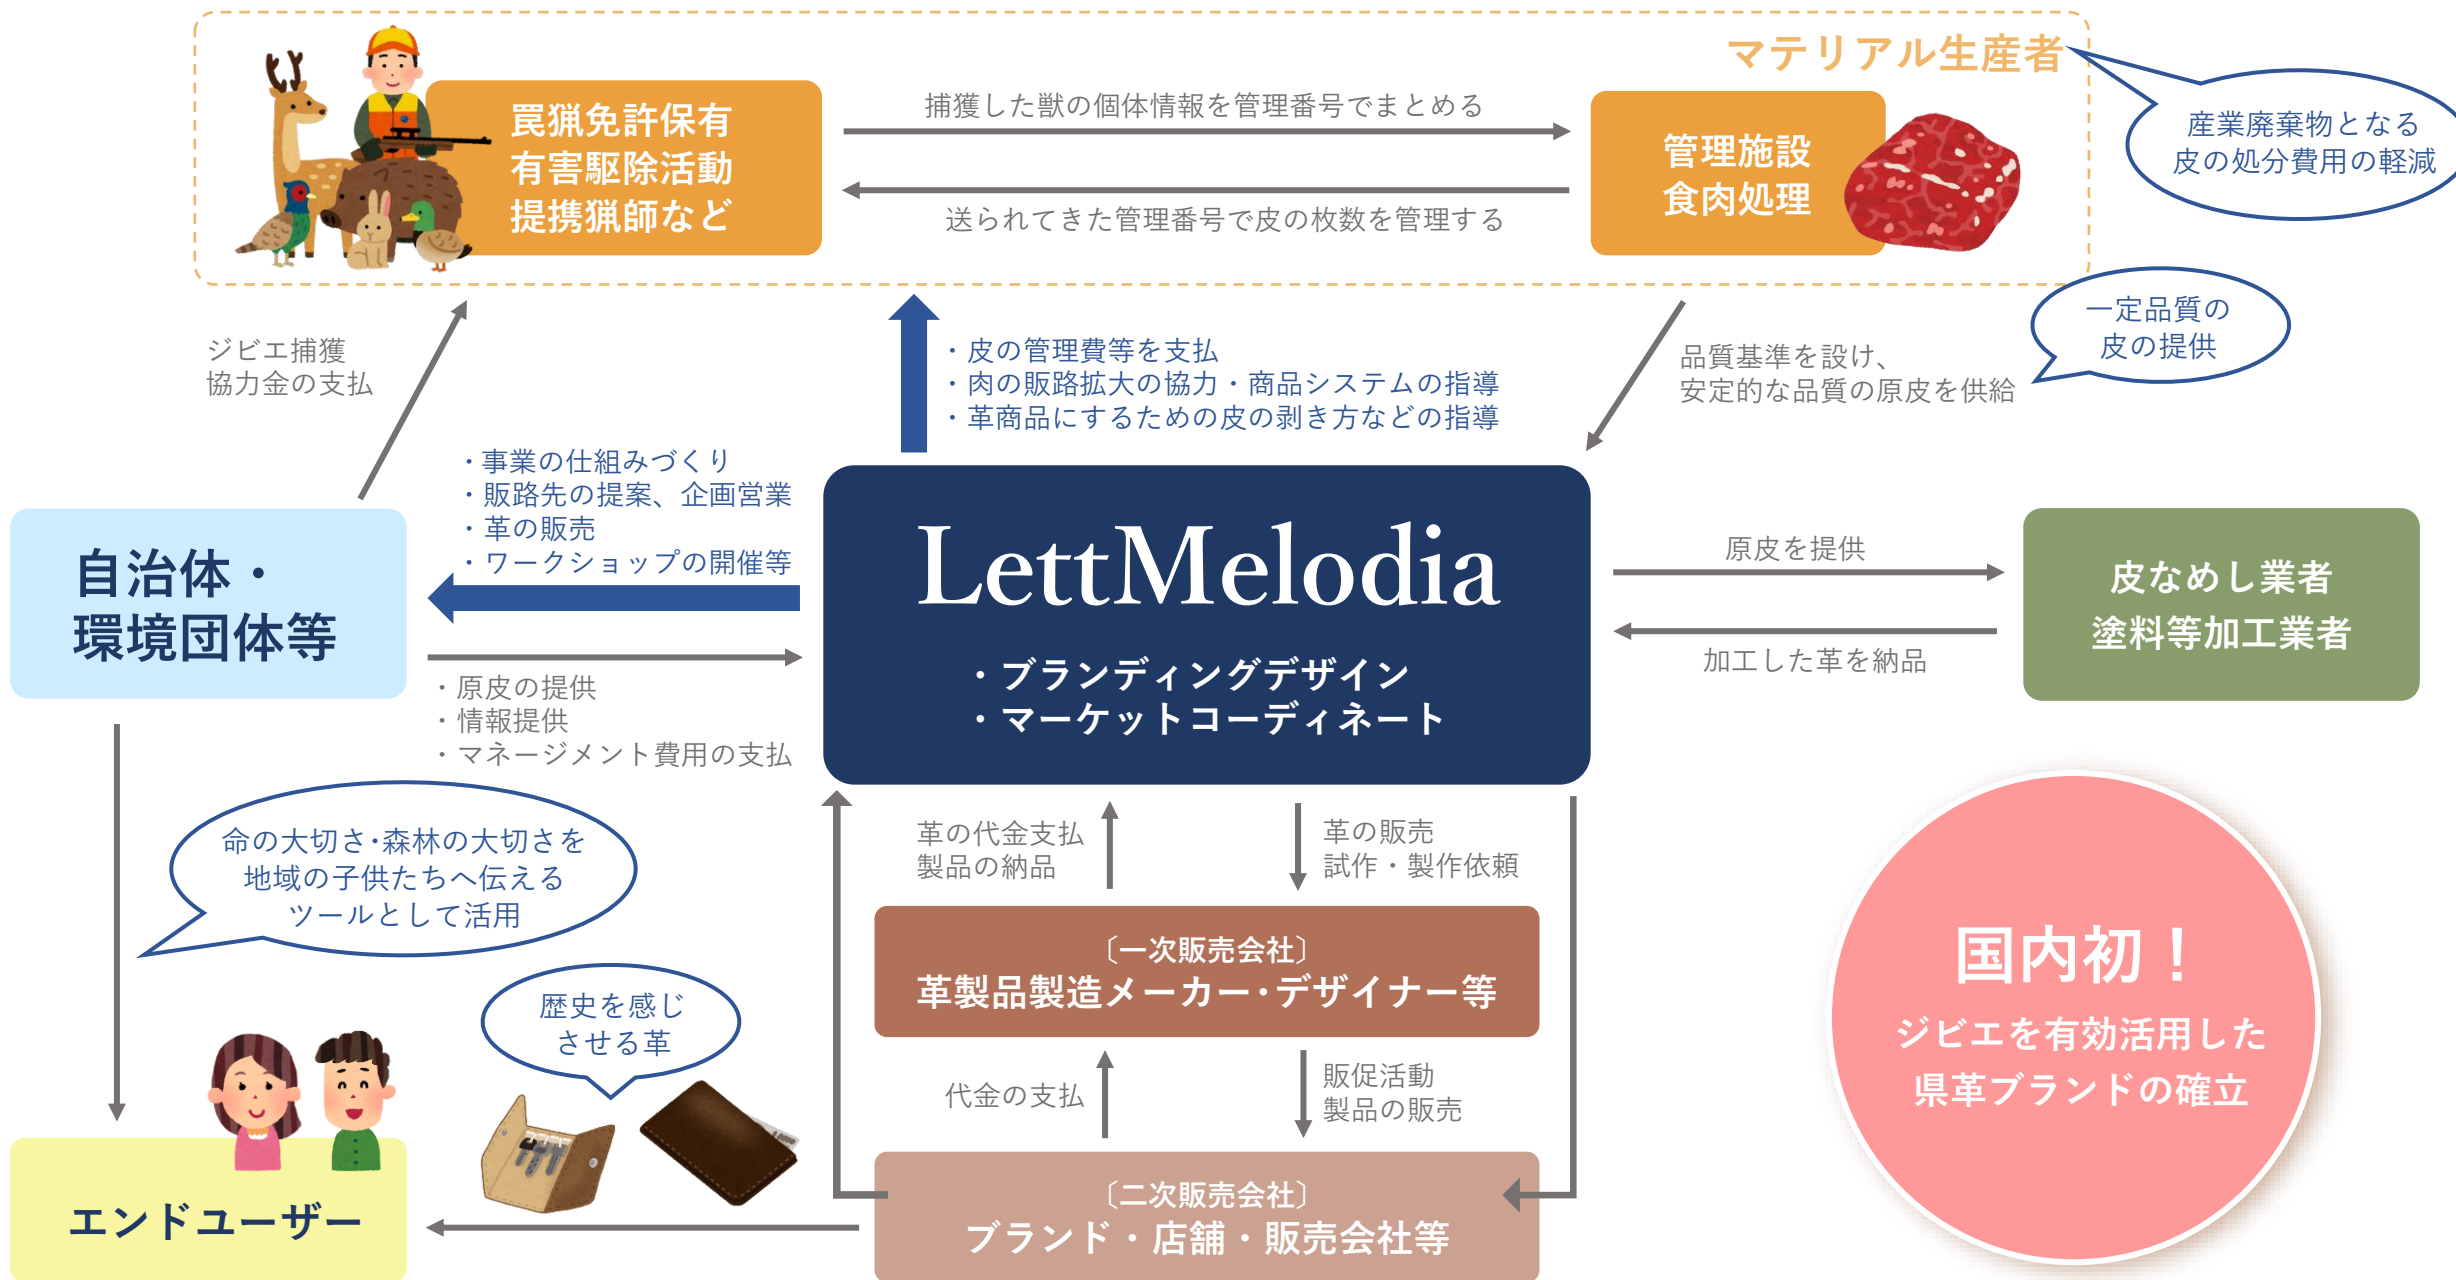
マテリアル生産者

罠猟免許保有
有害駆除活動
提携猟師など

捕獲した獣の個体情報を管理番号でまとめる

送られてきた管理番号で皮の枚数を管理する

管理施設
食肉処理

産業廃棄物となる
皮の処分費用の軽減

ジビエ捕獲
協力金の支払

・皮の管理費等を支払
・肉の販路拡大の協力・商品システムの指導
・革商品にするための皮の剥き方などの指導

品質基準を設け、
安定的な品質の原皮を供給

一定品質の
皮の提供

・事業の仕組みづくり
・販路先の提案、企画営業
・革の販売
・ワークショップの開催等

自治体・
環境団体等

LettMelodia

・ブランディングデザイン
・マーケットコーディネート

原皮を提供

加工した革を納品

皮なめし業者
塗料等加工業者

・原皮の提供
・情報提供
・マネージメント費用の支払

命の大切さ･森林の大切さを
地域の子供たちへ伝える
ツールとして活用

革の代金支払
製品の納品

革の販売
試作・製作依頼

〔一次販売会社〕
革製品製造メーカー･デザイナー等

歴史を感じ
させる革

代金の支払

販促活動
製品の販売

〔二次販売会社〕
ブランド・店舗・販売会社等

エンドユーザー

国内初！
ジビエを有効活用した
県革ブランドの確立